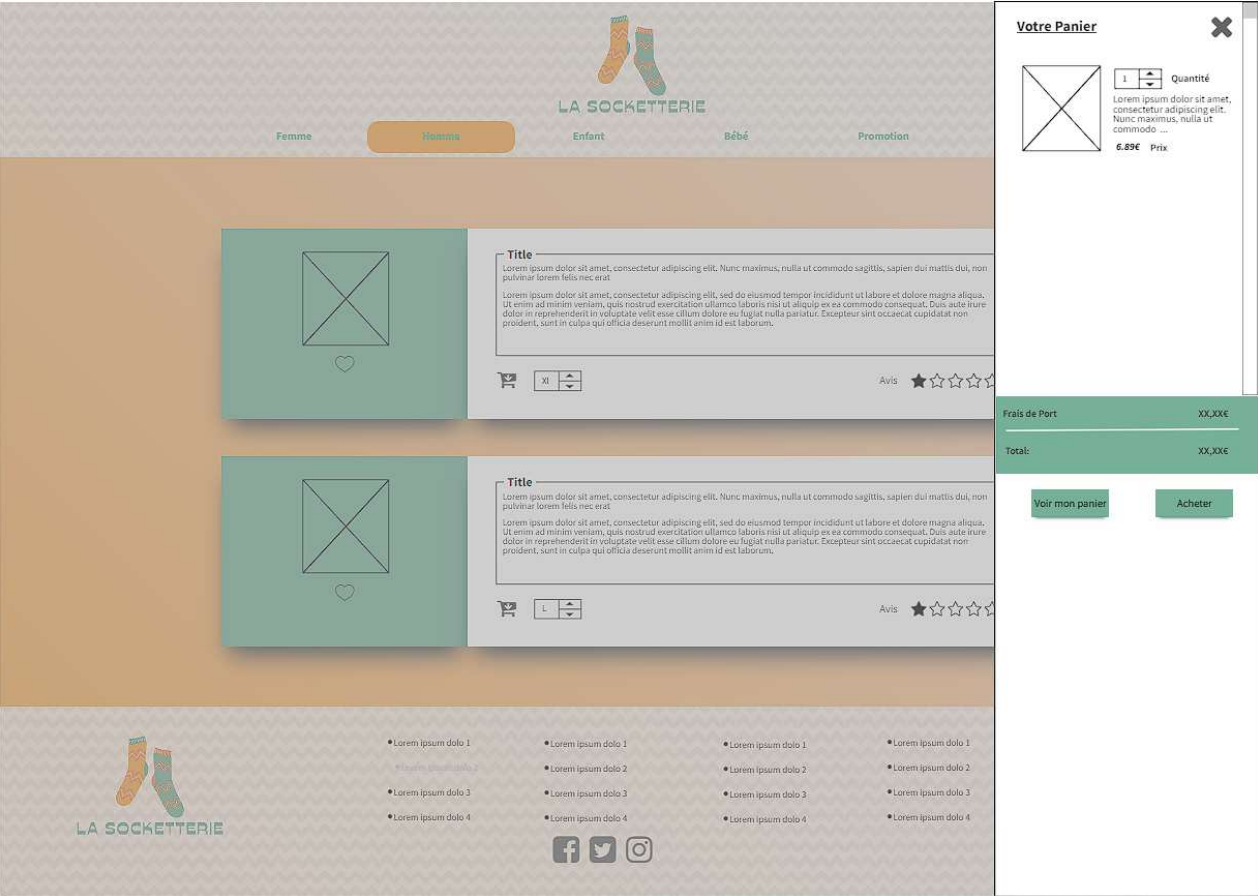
LA SOCKETTERIE

Femme Homme Enfant Bébé Promotion

Title
Lorem ipsum dolor sit amet, consectetur adipiscing elit. Nunc maximus, nulla ut commodo sagittis, sapien dui mattis dui, non pulvinar lorem felis nec erat

Lorem ipsum dolor sit amet, consectetur adipiscing elit, sed do eiusmod tempor incididunt ut labore et dolore magna aliqua. Ut enim ad minim veniam, quis nostrud exercitation ullamco laboris nisi ut aliquip ex ea commodo consequat. Duis aute irure dolor in reprehenderit in voluptate velit esse cillum dolore eu fugiat nulla pariatur. Excepteur sint occaecat cupidatat non proident, sunt in culpa qui officia deserunt mollit anim id est laborum.

XL

Avis

Title
Lorem ipsum dolor sit amet, consectetur adipiscing elit. Nunc maximus, nulla ut commodo sagittis, sapien dui mattis dui, non pulvinar lorem felis nec erat

Lorem ipsum dolor sit amet, consectetur adipiscing elit, sed do eiusmod tempor incididunt ut labore et dolore magna aliqua. Ut enim ad minim veniam, quis nostrud exercitation ullamco laboris nisi ut aliquip ex ea commodo consequat. Duis aute irure dolor in reprehenderit in voluptate velit esse cillum dolore eu fugiat nulla pariatur. Excepteur sint occaecat cupidatat non proident, sunt in culpa qui officia deserunt mollit anim id est laborum.

L

Avis

LA SOCKETTERIE

Lorem ipsum dolo 1
Lorem ipsum dolo 2
Lorem ipsum dolo 3
Lorem ipsum dolo 4

Lorem ipsum dolo 1
Lorem ipsum dolo 2
Lorem ipsum dolo 3
Lorem ipsum dolo 4

Lorem ipsum dolo 1
Lorem ipsum dolo 2
Lorem ipsum dolo 3
Lorem ipsum dolo 4

Lorem ipsum dolo 1
Lorem ipsum dolo 2
Lorem ipsum dolo 3
Lorem ipsum dolo 4

Votre Panier

1 Quantité
Lorem ipsum dolor sit amet, consectetur adipiscing elit. Nunc maximus, nulla ut commodo ...
6.89€ Prix

Frais de Port XX,XX€
Total: XX,XX€

Voir mon panier
Acheter